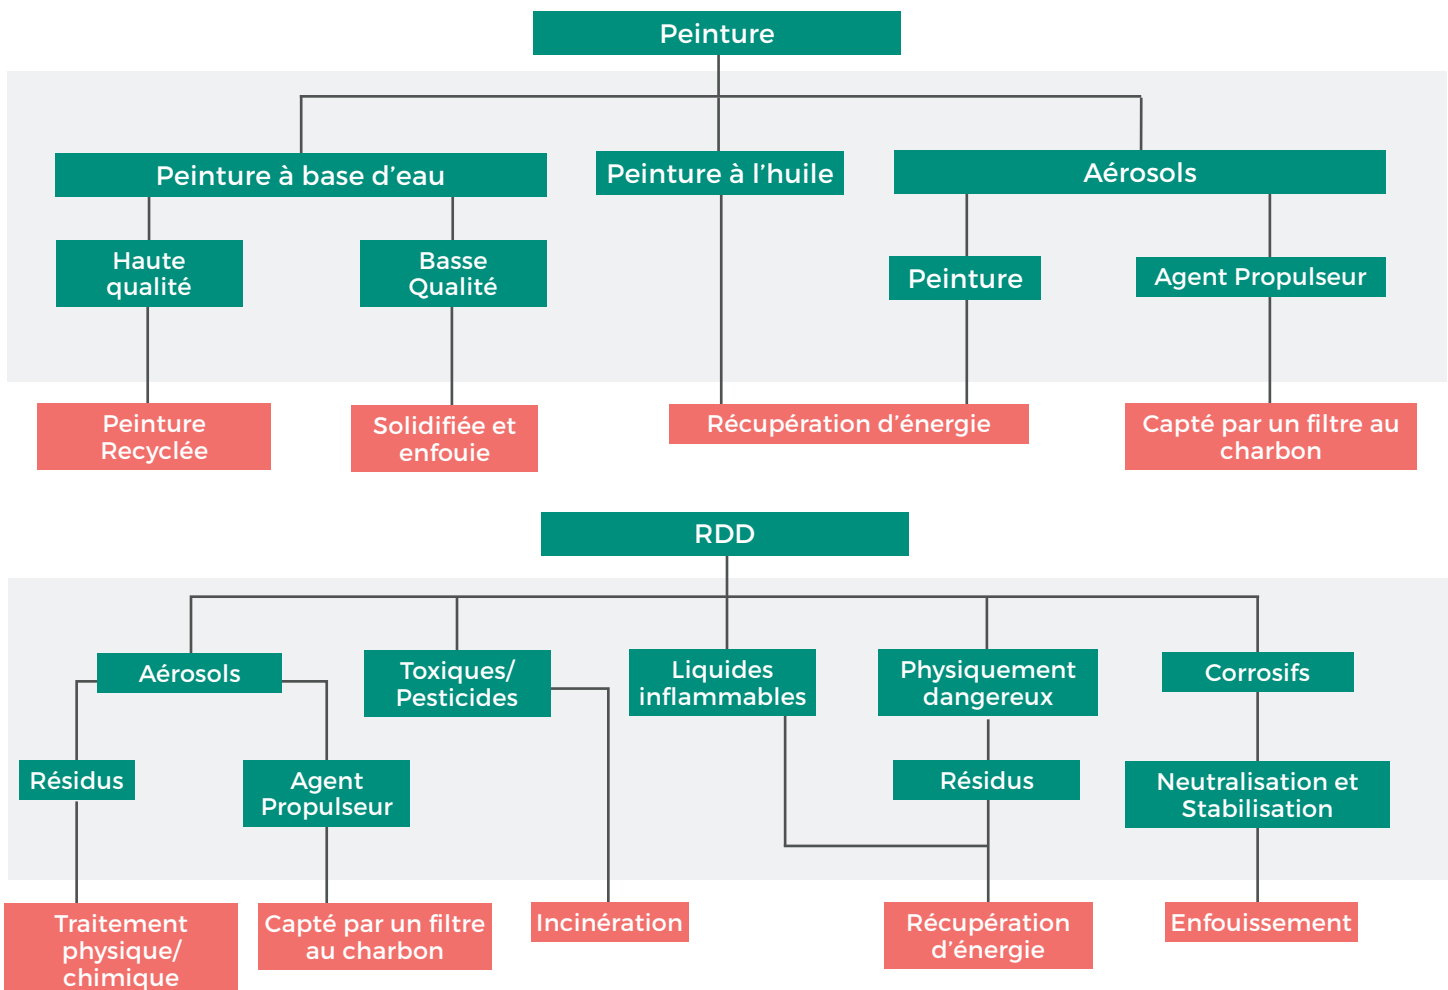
Peinture

Peinture à base d'eau

Peinture à l'huile

Aérosols

Haute qualité

Basse Qualité

Peinture

Agent Propulseur

Peinture Recyclée

Solidifiée et enfouie

Récupération d'énergie

Capté par un filtre au charbon

RDD

Aérosols

Toxiques/ Pesticides

Liquides inflammables

Physiquement dangereux

Corrosifs

Résidus

Agent Propulseur

Résidus

Neutralisation et Stabilisation

Traitement physique/ chimique

Capté par un filtre au charbon

Incinération

Récupération d'énergie

Enfouissement